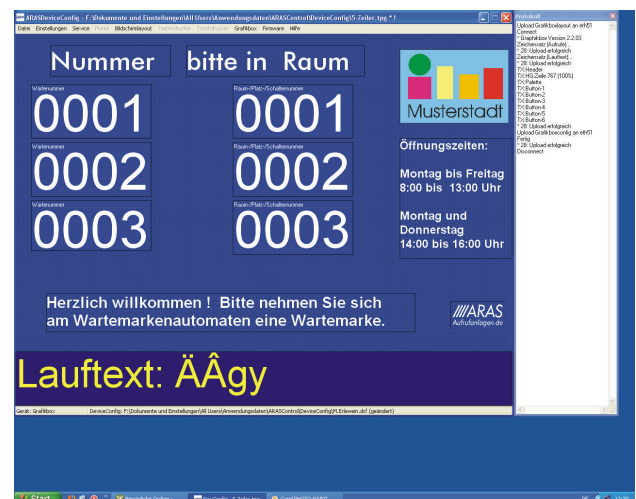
ARASDeviceConfig - F:\Dokumente und Einstellungen\All Users\Anwendungsdaten\ARASControl\DeviceConfig\5-Zeiler.tpg *1

Datei Einstellungen Service Ports Bildschirmlayout Tastendrucker Touchdrucker Grafikbox Firmware Hilfe

Nummer bitte in Raum

Wartenummer
0001

Raum/Platz/Schalternummer
0001

Wartenummer
0002

Raum/Platz/Schalternummer
0002

Wartenummer
0003

Raum/Platz/Schalternummer
0003

Musterstadt

Öffnungszeiten:

Montag bis Freitag
8:00 bis 13:00 Uhr

Montag und Donnerstag
14:00 bis 16:00 Uhr

Herzlich willkommen ! Bitte nehmen Sie sich am Wartemarkenautomaten eine Wartemarke.

ARAS
Aufrufanlagen.de

Lauftext: ÄÂgy

Gerät: Grafikbox DeviceConfig: F:\Dokumente und Einstellungen\All Users\Anwendungsdaten\ARASControl\DeviceConfig\M.Erlewein.dcf (geändert)

Protokoll

Upload Grafikboxlayout an eth51
Connect
* Graphikbox Version 2.2.03
Zeichensatz [Aufrufe]...
* 28: Upload erfolgreich
Zeichensatz [Lauftext]...
* 28: Upload erfolgreich
TX:Header
TX:HG.Zeile 767 (100%)
TX:Palette
TX:Button-1
TX:Button-2
TX:Button-3
TX:Button-4
TX:Button-5
TX:Button-6
* 28: Upload erfolgreich
Upload Grafikboxconfig an eth51
Fertig
* 28: Upload erfolgreich
Disconnect

Start